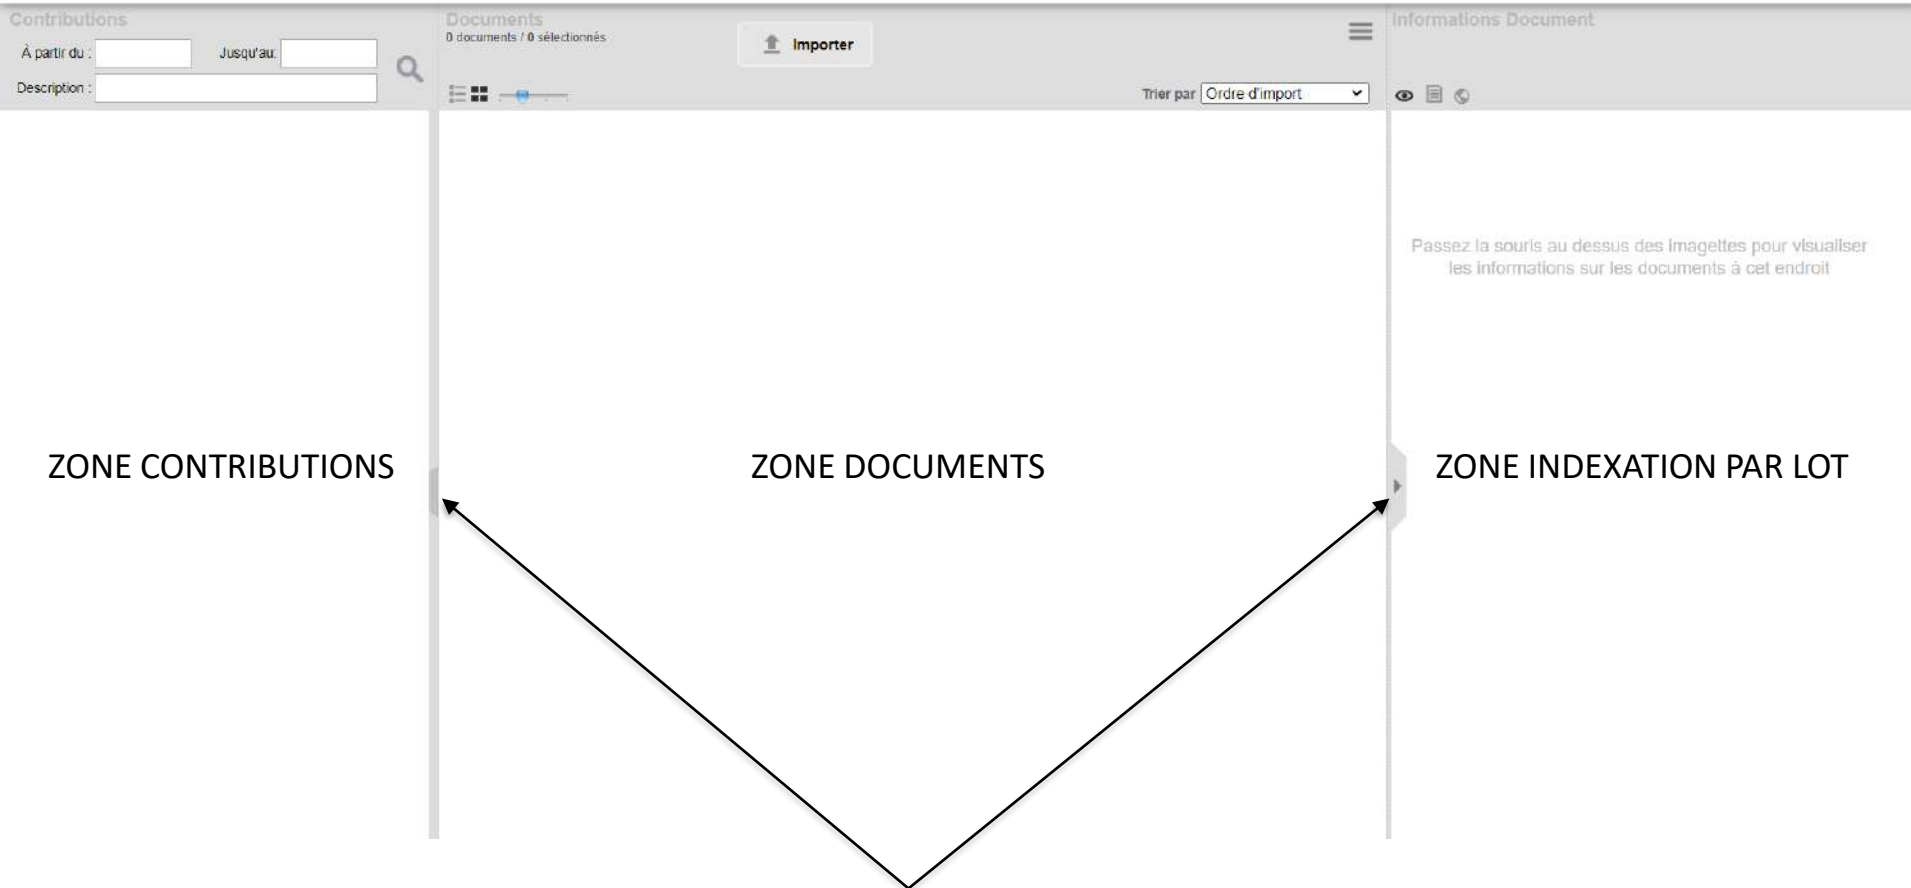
Contributions

À partir du :

Jusqu'au:

Description :

Documents

0 documents / 0 sélectionnés

Importer

Trier par Ordre d'import

Informations Document

Passez la souris au dessus des imagettes pour visualiser les informations sur les documents à cet endroit

ZONE CONTRIBUTIONS

ZONE DOCUMENTS

ZONE INDEXATION PAR LOT